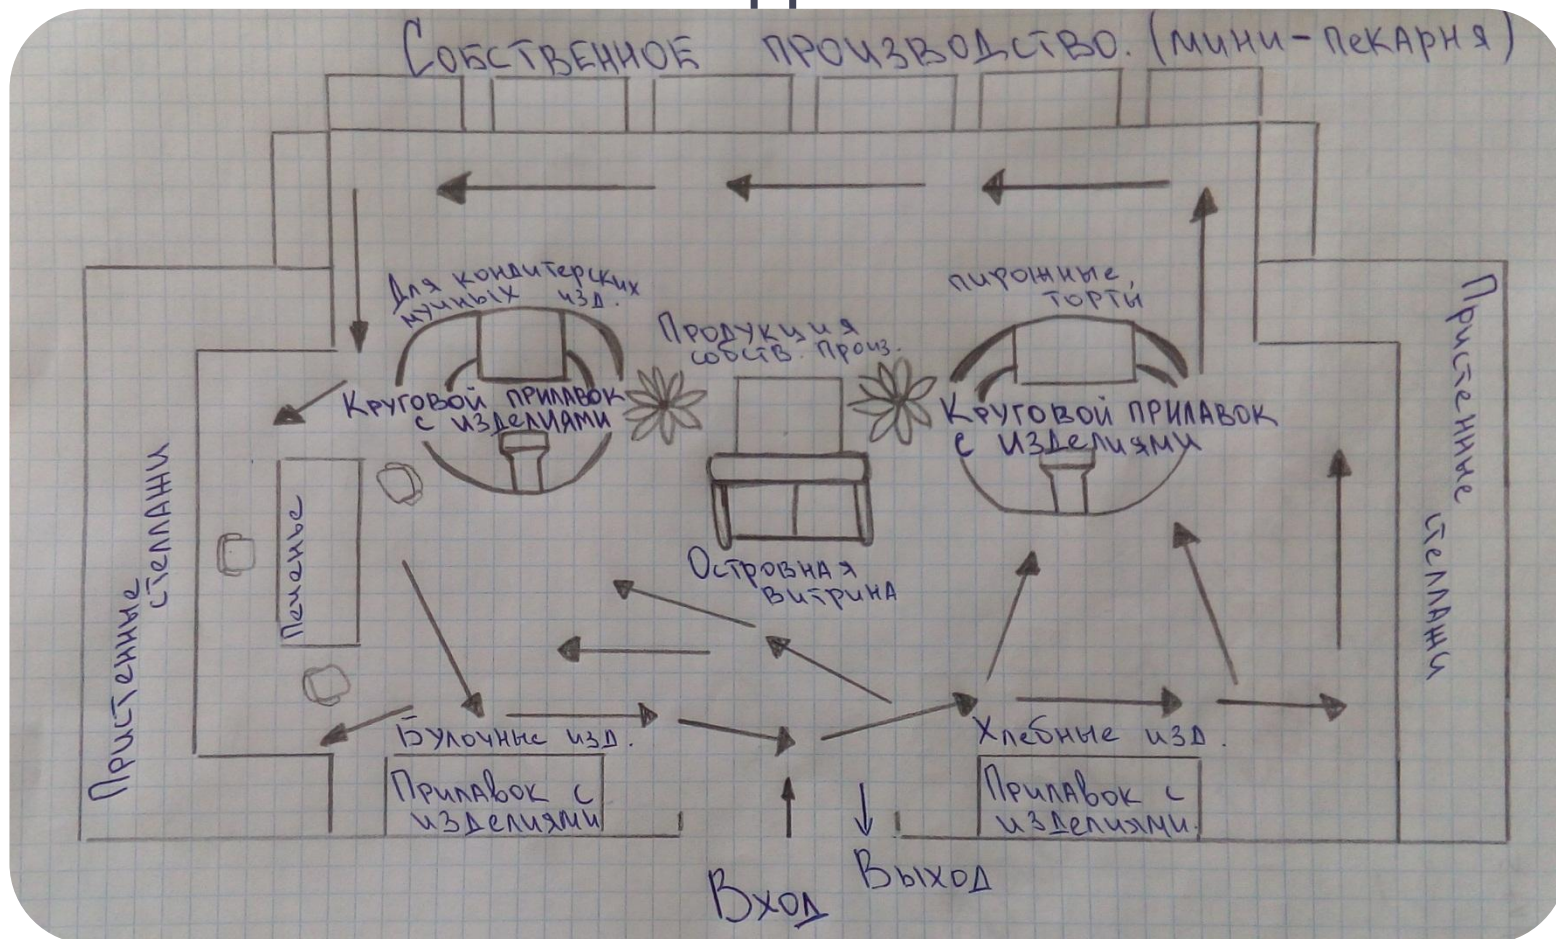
Собственное производство. (мини-пекарня)

Для кондитерских мучных изд.

Продукция собств. произ.

пирожные, торты

Круговой прилавок с изделиями

Круговой прилавок с изделиями

Пристенные стеллажи

Печенье

Островная витрина

Пристенные стеллажи

Булочные изд.

Хлебные изд.

Прилавок с изделиями

Прилавок с изделиями

Вход

Выход